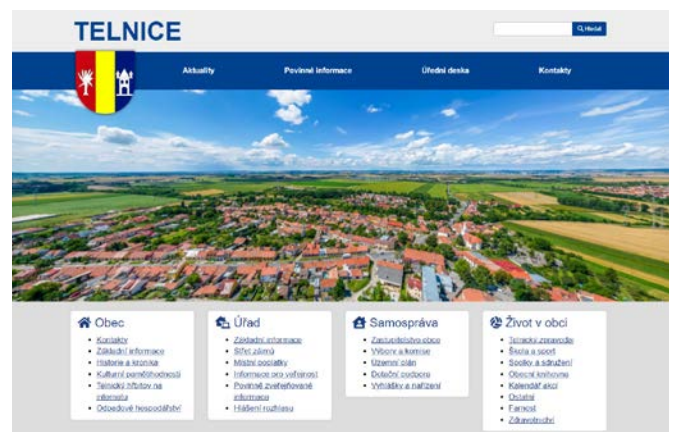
TELNICE

Hledat

Aktuality
Povinné informace
Úřední deska
Kontakty

Obec
- Kontakty
- Základní informace
- Historie a kronika
- Kulturní pamětihodnosti
- Telnický hřbitov na internetu
- Odpadové hospodářství

Úřad
- Základní informace
- Sběr zámů
- Místní poplatky
- Informace pro veřejnost
- Povinně zveřejňované informace
- Hlášení rozhlasu

Samospráva
- Zastupitelstvo obce
- Výbory a komise
- Územní plán
- Dotační podpora
- Vyhlášky a nařízení

Život v obci
- Telnický zpravodaj
- Škola a sport
- Spolky a sdružení
- Obecní knihovna
- Kalendář akcí
- Ostatní
- Farnost
- Zdravotnictví